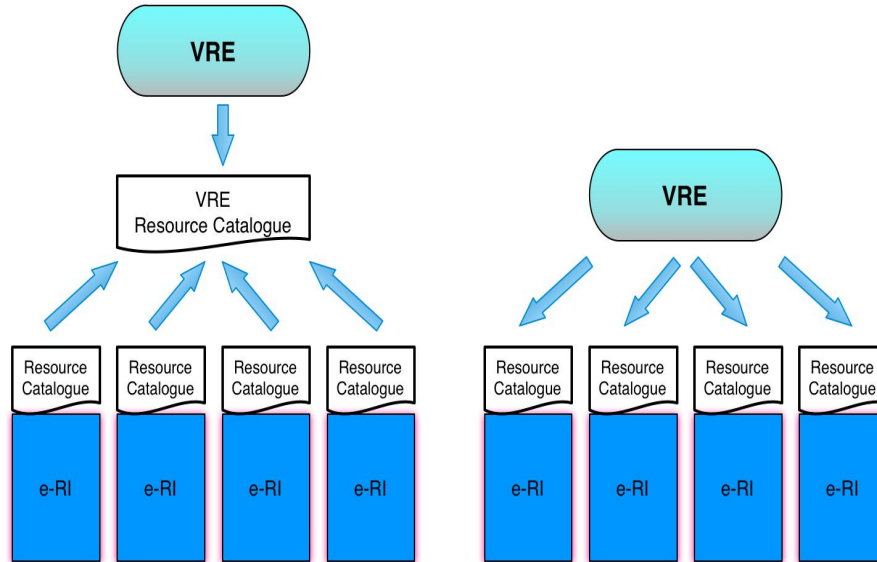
VRE

VRE
Resource Catalogue

Resource Catalogue

Resource Catalogue

Resource Catalogue

Resource Catalogue

e-RI

e-RI

e-RI

e-RI

VRE

Resource Catalogue

Resource Catalogue

Resource Catalogue

Resource Catalogue

e-RI

e-RI

e-RI

e-RI